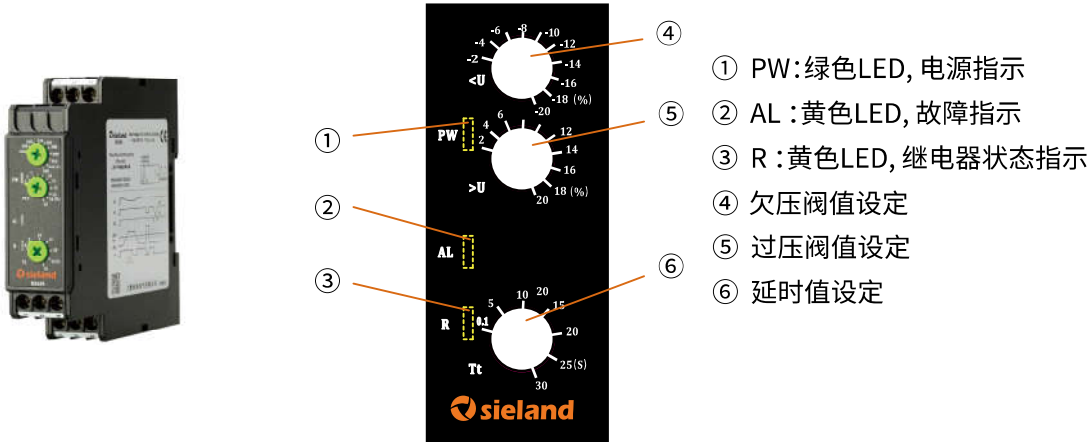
④
-2 -4 -6 -8 -10 -12 -14 -16 -18 (%) -20
<U
①
PW
⑤
2 4 6 10 12 14 16 18 (%) 20
>U
②
AL
③
R
⑥
0.1 5 10 20 15 20 25(S) 30
Tt
sieland

① PW：绿色LED, 电源指示
② AL：黄色LED, 故障指示
③ R：黄色LED, 继电器状态指示
④ 欠压阀值设定
⑤ 过压阀值设定
⑥ 延时值设定